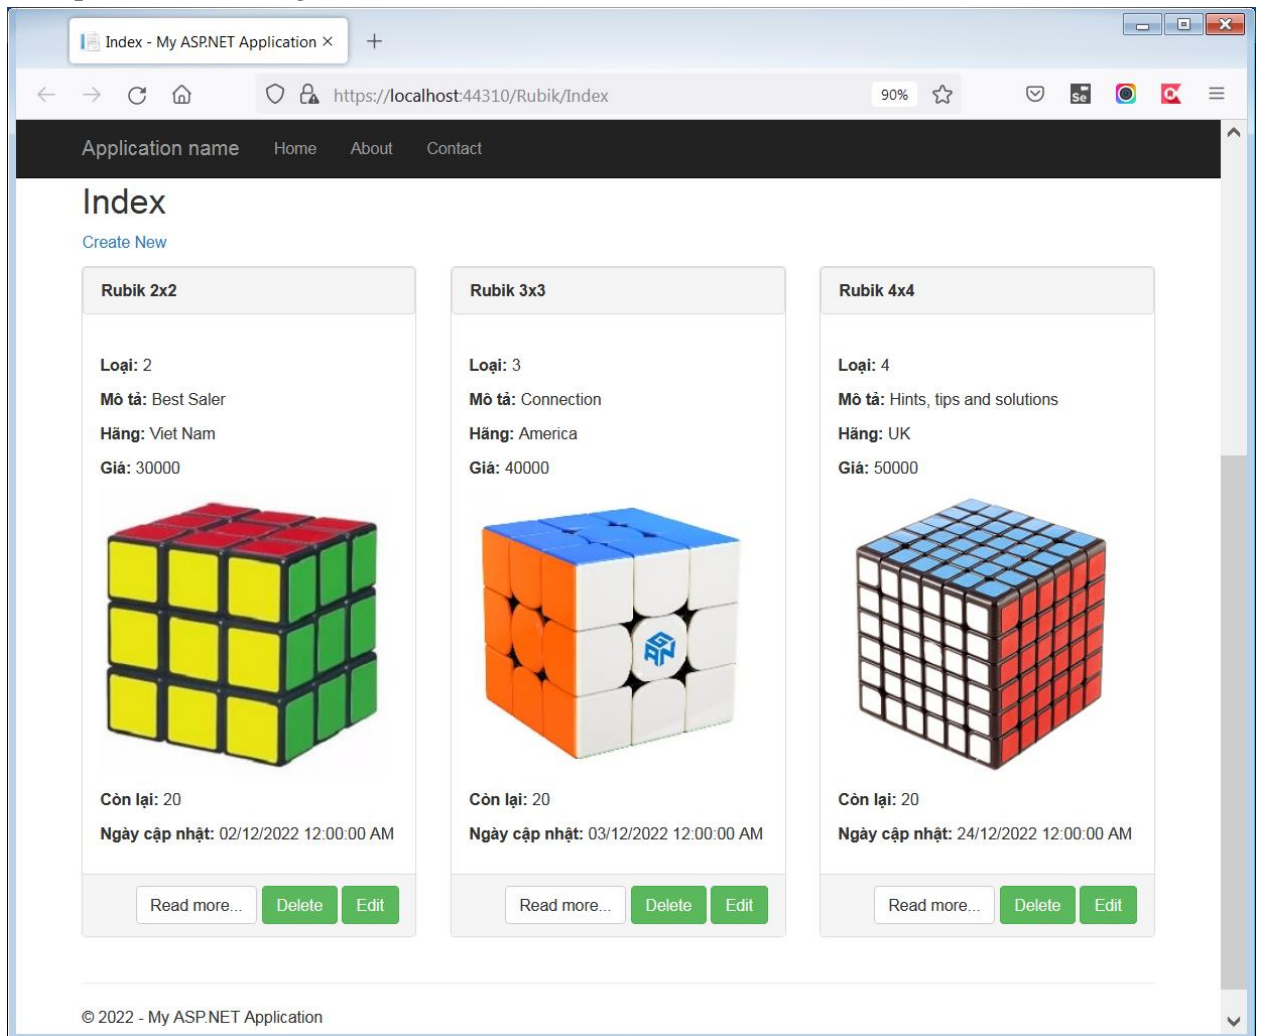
Index - My ASP.NET Application ×

https://localhost:44310/Rubik/Index

90%

Application name Home About Contact

Index

Create New

Rubik 2x2

**Loại:** 2

**Mô tả:** Best Saler

**Hãng:** Viet Nam

**Giá:** 30000

**Còn lại:** 20

**Ngày cập nhật:** 02/12/2022 12:00:00 AM

Read more... Delete Edit

Rubik 3x3

**Loại:** 3

**Mô tả:** Connection

**Hãng:** America

**Giá:** 40000

**Còn lại:** 20

**Ngày cập nhật:** 03/12/2022 12:00:00 AM

Read more... Delete Edit

Rubik 4x4

**Loại:** 4

**Mô tả:** Hints, tips and solutions

**Hãng:** UK

**Giá:** 50000

**Còn lại:** 20

**Ngày cập nhật:** 24/12/2022 12:00:00 AM

Read more... Delete Edit

© 2022 - My ASP.NET Application